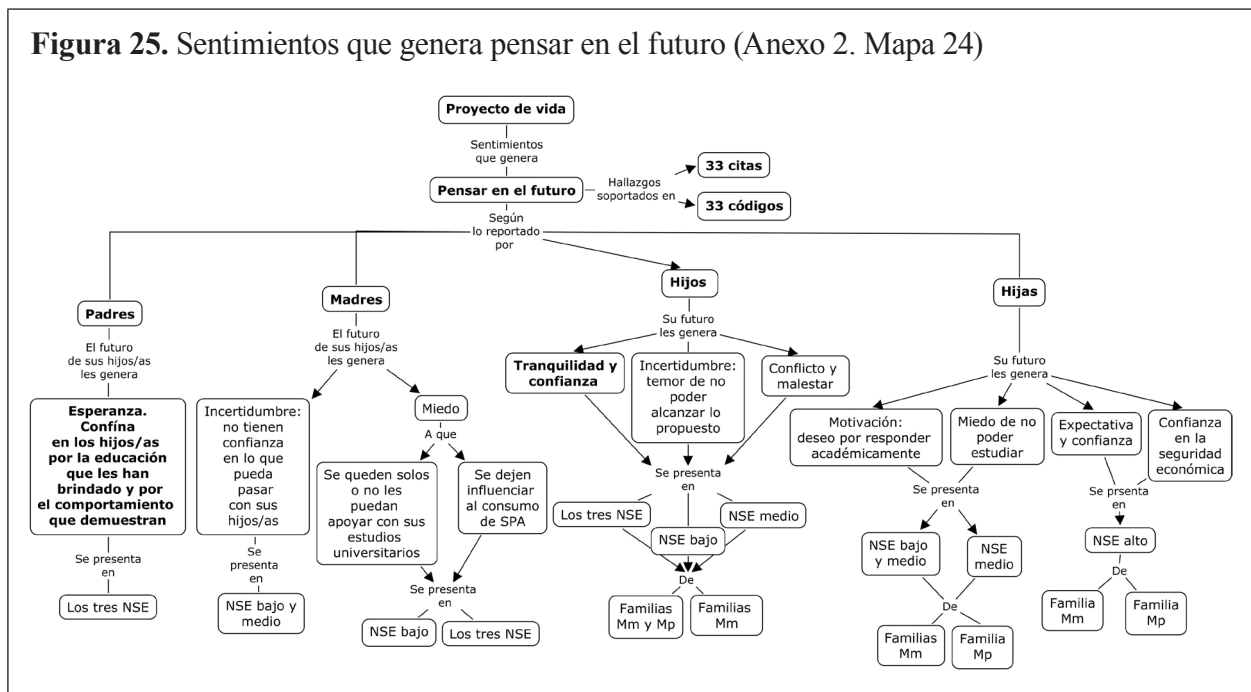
**Figura 25.** Sentimientos que genera pensar en el futuro (Anexo 2. Mapa 24)

Proyecto de vida

Sentimientos que genera

Pensar en el futuro

Hallazgos soportados en

33 citas

33 códigos

Según lo reportado por

Padres

El futuro de sus hijos/as les genera

Esperanza. Confína en los hijos/as por la educación que les han brindado y por el comportamiento que demuestran

Se presenta en

Los tres NSE

Madres

El futuro de sus hijos/as les genera

Incertidumbre: no tienen confianza en lo que pueda pasar con sus hijos/as

Se presenta en

NSE bajo y medio

Miedo

A que

Se queden solos o no les puedan apoyar con sus estudios universitarios

Se dejen influenciar al consumo de SPA

Se presenta en

NSE bajo

Los tres NSE

Hijos

Su futuro les genera

Tranquilidad y confianza

Incertidumbre: temor de no poder alcanzar lo propuesto

Conflicto y malestar

Se presenta en

Los tres NSE

NSE bajo

NSE medio

De

Familias Mm y Mp

Familias Mm

Hijas

Su futuro les genera

Motivación: deseo por responder académicamente

Miedo de no poder estudiar

Se presenta en

NSE bajo y medio

NSE medio

De

Familias Mm

Familia Mp

Expectativa y confianza

Confianza en la seguridad económica

Se prsenta en

NSE alto

De

Familia Mm

Familia Mp